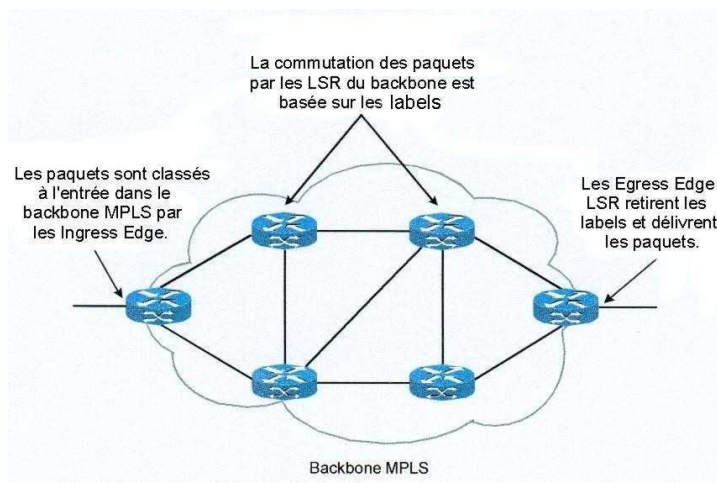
La commutation des paquets par les LSR du backbone est basée sur les labels

Les paquets sont classés à l'entrée dans le backbone MPLS par les Ingress Edge.

Les Egress Edge LSR retirent les labels et délivrent les paquets.

Backbone MPLS